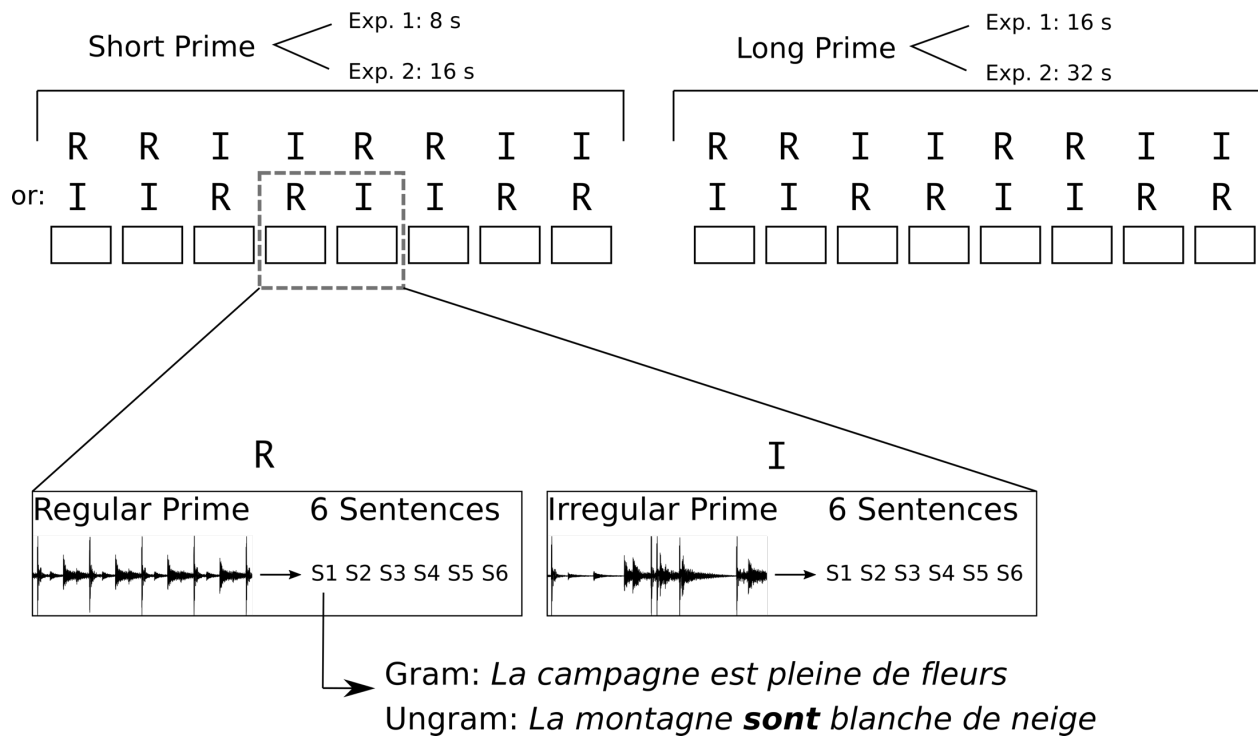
Short Prime Exp. 1: 8 s
Exp. 2: 16 s

Long Prime Exp. 1: 16 s
Exp. 2: 32 s

R R I I R R I I
or: I I R R I I R R

R R I I R R I I
I I R R I I R R

R
Regular Prime 6 Sentences
S1 S2 S3 S4 S5 S6

I
Irregular Prime 6 Sentences
S1 S2 S3 S4 S5 S6

Gram: *La campagne est pleine de fleurs*
Ungram: *La montagne* ***sont*** *blanche de neige*